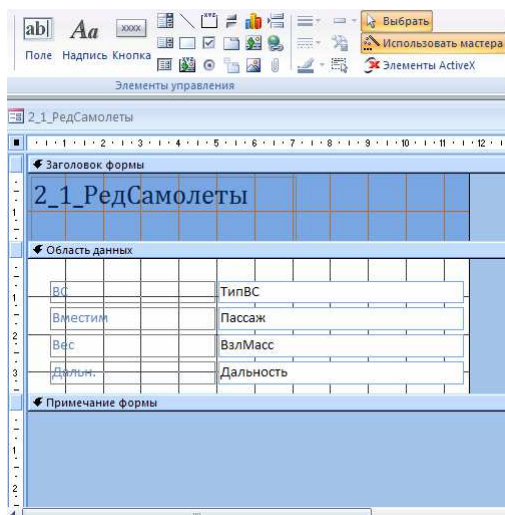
ab| Aa XXXX
Поле Надпись Кнопка
Выбрать
Использовать мастера
Элементы ActiveX
Элементы управления

2_1_РедСамолеты

1 2 3 4 5 6 7 8 9 10 11 12

Заголовок формы

2_1_РедСамолеты

Область данных

| ВС | ТипВС |
|---|---|
| Вместим | Пассаж |
| Вес | ВзлМасс |
| Дальн. | Дальность |

Примечание формы